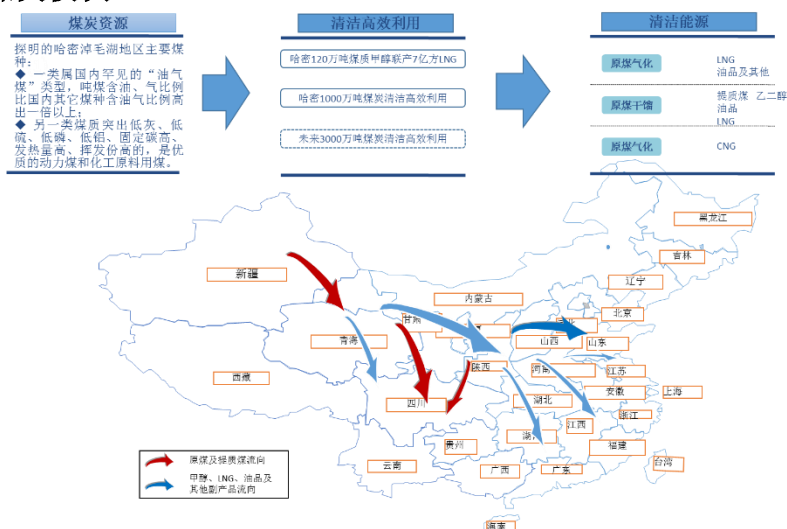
煤炭资源

探明的哈密淖毛湖地区主要煤种：

◆ 一类属国内罕见的“油气煤”类型，吨煤含油、气比例比国内其它煤种含油气比例高出一倍以上；

◆ 另一类煤质突出低灰、低硫、低磷、低铝、固定碳高、发热量高、挥发份高的，是优质的动力煤和化工原料用煤。

清洁高效利用

哈密120万吨煤质甲醇联产7亿方LNG

哈密1000万吨煤炭清洁高效利用

未来3000万吨煤炭清洁高效利用

清洁能源

原煤气化 LNG 油品及其他

原煤干馏 提质煤 乙二醇 油品 LNG

原煤气化 CNG

黑龙江
吉林
新疆
辽宁
内蒙古
北京
甘肃
青海
山西
山东
陕西
河南
江苏
西藏
安徽
上海
四川
湖北
浙江
江西
湖南
福建
贵州
云南
广西
广东
台湾
海南

原煤及提质煤流向

甲醇、LNG、油品及其他副产品流向